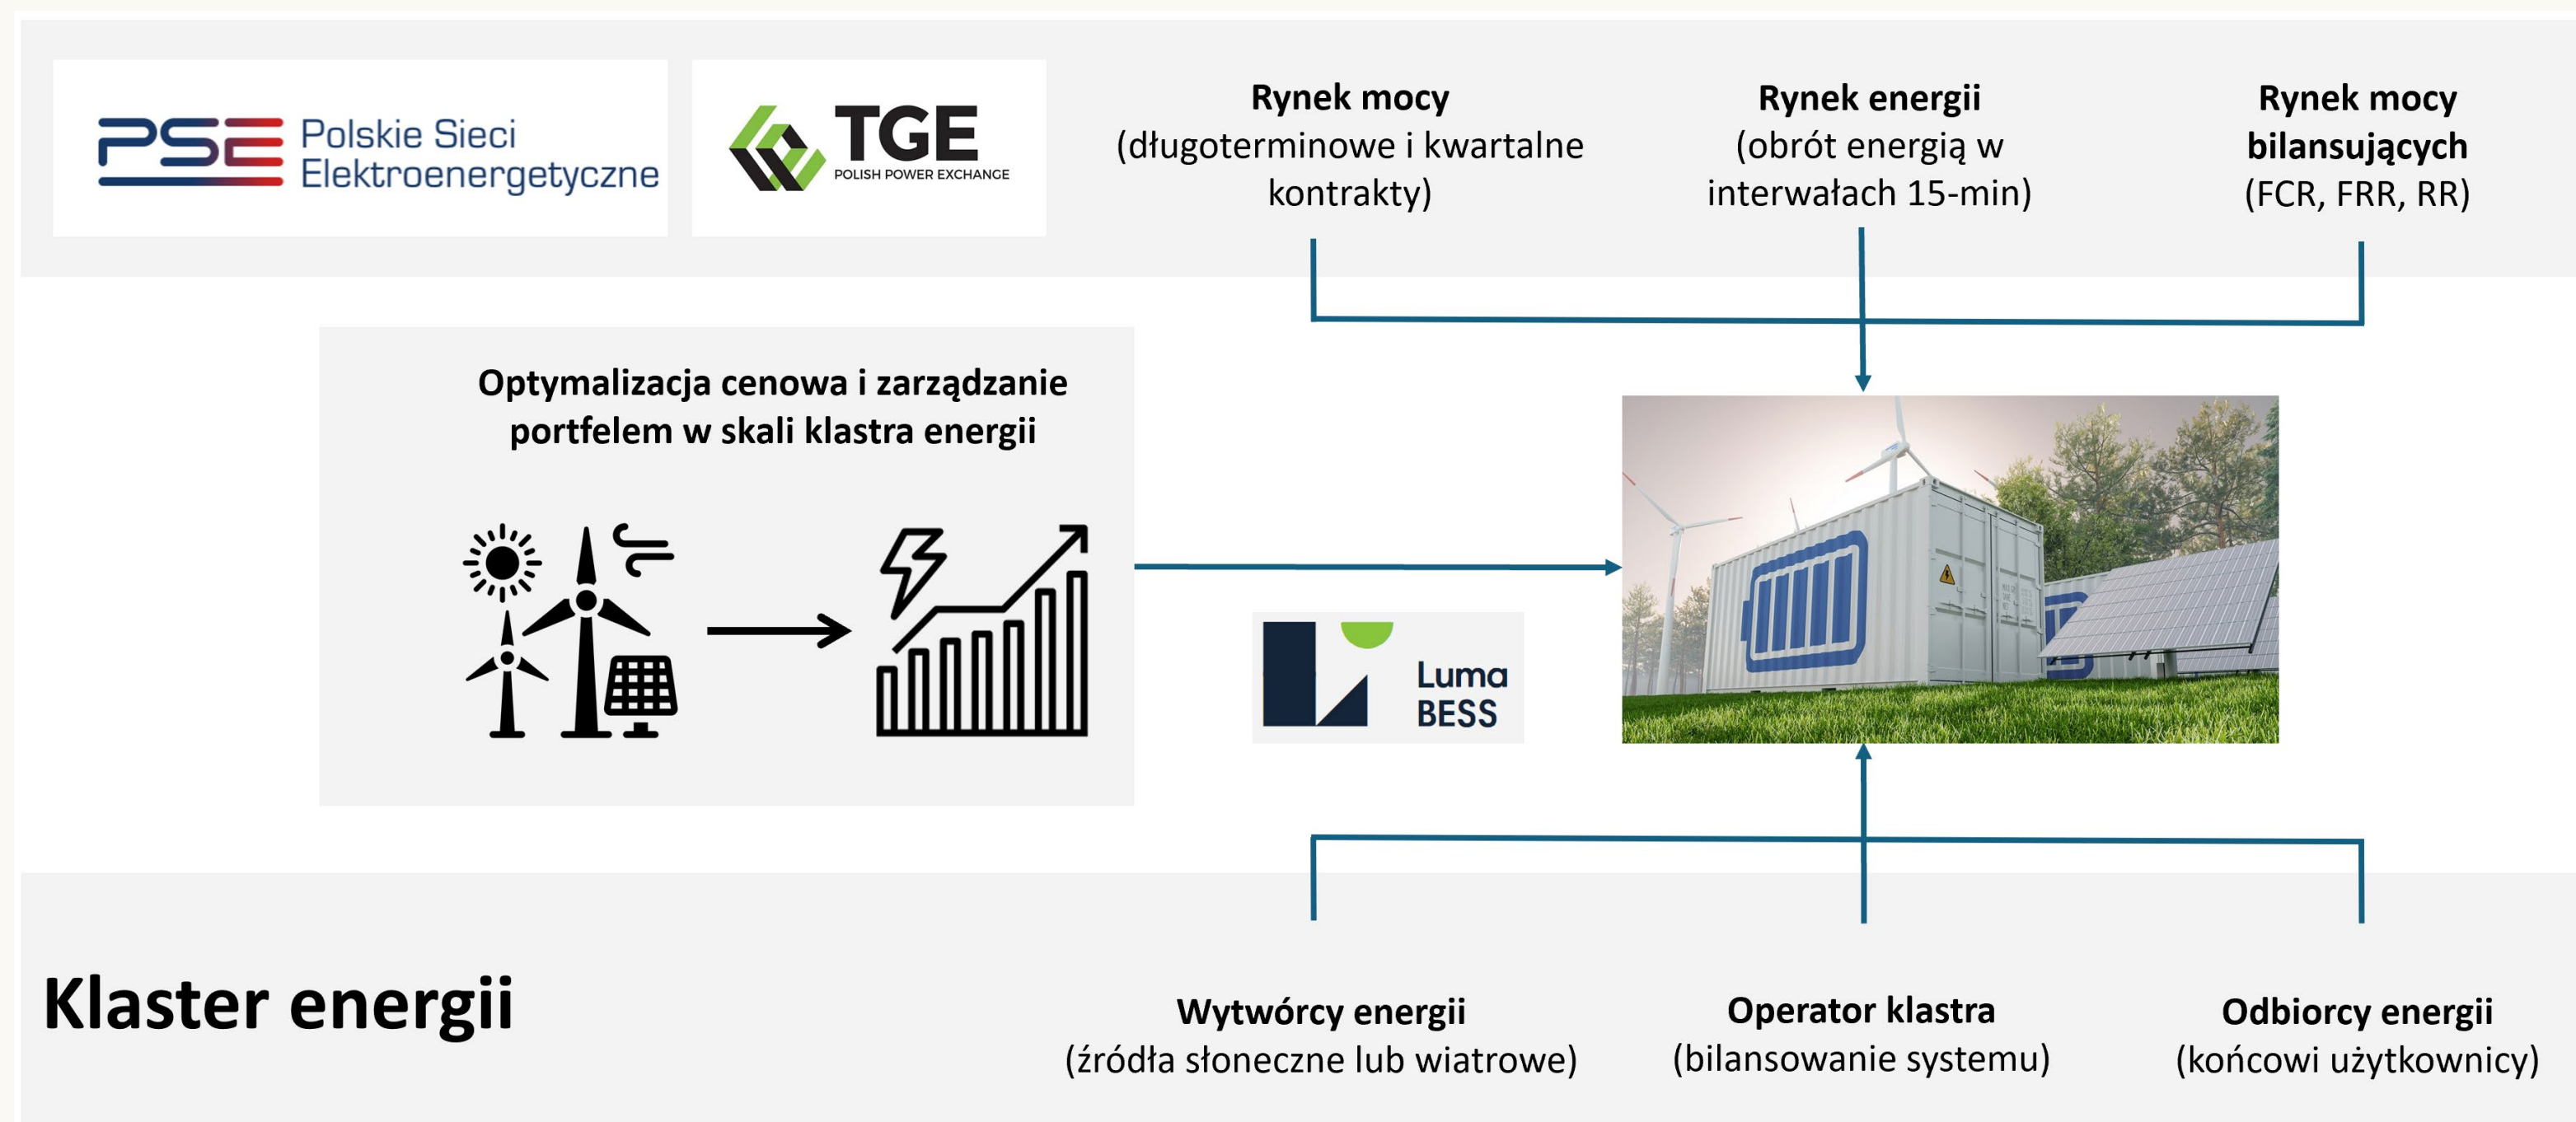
PSE Polskie Sieci Elektroenergetyczne

TGE POLISH POWER EXCHANGE

**Rynek mocy**
(długoterminowe i kwartalne kontrakty)

**Rynek energii**
(obrót energią w interwałach 15-min)

**Rynek mocy bilansujących**
(FCR, FRR, RR)

**Optymalizacja cenowa i zarządzanie portfelem w skali klastra energii**

Luma BESS

**Klaster energii**

**Wytwórcy energii**
(źródła słoneczne lub wiatrowe)

**Operator klastra**
(bilansowanie systemu)

**Odbiorcy energii**
(końcowi użytkownicy)